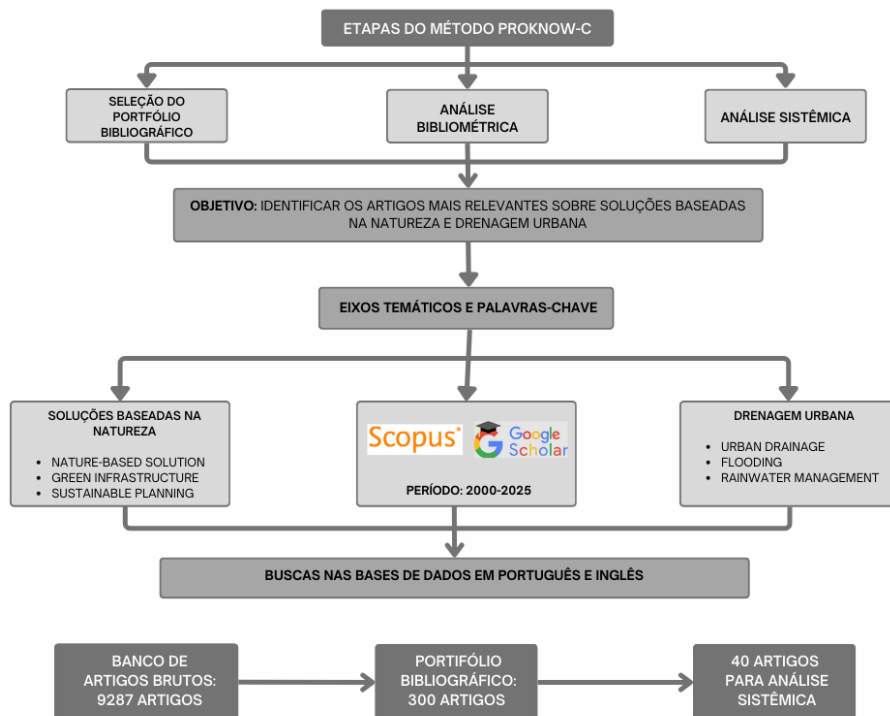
ETAPAS DO MÉTODO PROKNOW-C

SELEÇÃO DO PORTFÓLIO BIBLIOGRÁFICO

ANÁLISE BIBLIOMÉTRICA

ANÁLISE SISTÊMICA

OBJETIVO: IDENTIFICAR OS ARTIGOS MAIS RELEVANTES SOBRE SOLUÇÕES BASEADAS NA NATUREZA E DRENAGEM URBANA

EIXOS TEMÁTICOS E PALAVRAS-CHAVE

SOLUÇÕES BASEADAS NA NATUREZA
- NATURE-BASED SOLUTION
- GREEN INFRASTRUCTURE
- SUSTAINABLE PLANNING

Scopus Google Scholar

PERÍODO: 2000-2025

DRENAGEM URBANA
- URBAN DRAINAGE
- FLOODING
- RAINWATER MANAGEMENT

BUSCAS NAS BASES DE DADOS EM PORTUGUÊS E INGLÊS

BANCO DE ARTIGOS BRUTOS: 9287 ARTIGOS

PORTIFÓLIO BIBLIOGRÁFICO: 300 ARTIGOS

40 ARTIGOS PARA ANÁLISE SISTÊMICA